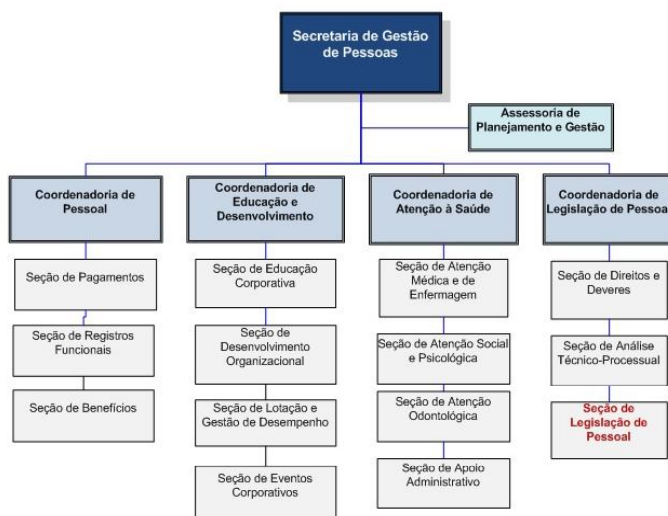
Secretaria de Gestão de Pessoas

Assessoria de Planejamento e Gestão

Coordenadoria de Pessoal

Seção de Pagamentos

Seção de Registros Funcionais

Seção de Benefícios

Coordenadoria de Educação e Desenvolvimento

Seção de Educação Corporativa

Seção de Desenvolvimento Organizacional

Seção de Lotação e Gestão de Desempenho

Seção de Eventos Corporativos

Coordenadoria de Atenção à Saúde

Seção de Atenção Médica e de Enfermagem

Seção de Atenção Social e Psicológica

Seção de Atenção Odontológica

Seção de Apoio Administrativo

Coordenadoria de Legislação de Pessoa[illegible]

Seção de Direitos e Deveres

Seção de Análise Técnico-Processual

Seção de Legislação de Pessoal